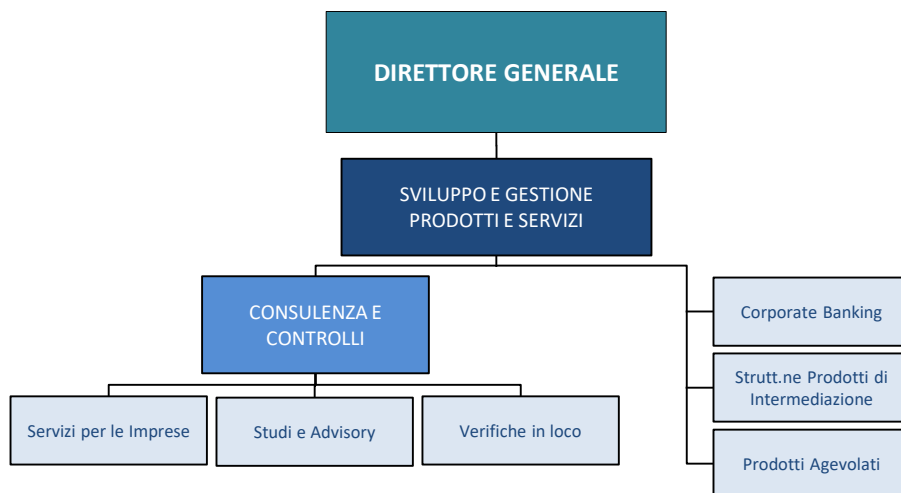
DIRETTORE GENERALE

SVILUPPO E GESTIONE PRODOTTI E SERVIZI

CONSULENZA E CONTROLLI

Servizi per le Imprese

Studi e Advisory

Verifiche in loco

Corporate Banking

Strutt.ne Prodotti di Intermediazione

Prodotti Agevolati